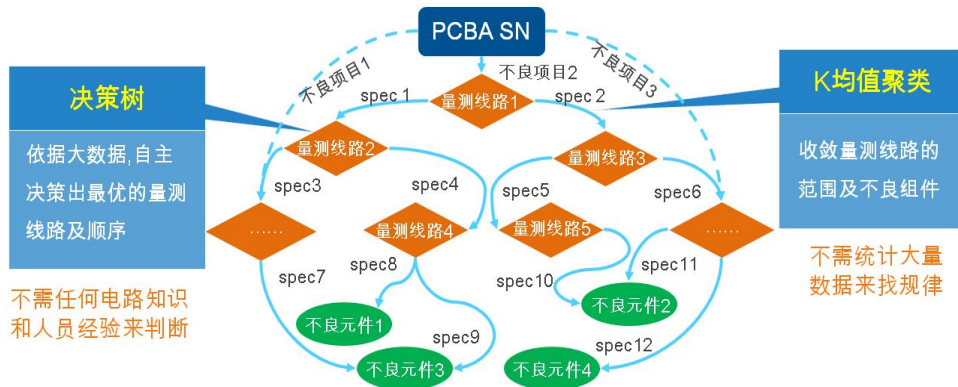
PCBA SN

决策树

依据大数据,自主决策出最优的量测线路及顺序

不需任何电路知识和人员经验来判断

K均值聚类

收敛量测线路的范围及不良组件

不需统计大量数据来找规律

不良项目1
不良项目2
不良项目3
spec 1
量测线路1
spec 2
量测线路2
量测线路3
spec3
spec4
spec5
spec6
……
量测线路4
量测线路5
……
spec7
spec8
spec10
spec11
不良元件1
不良元件2
spec9
spec12
不良元件3
不良元件4